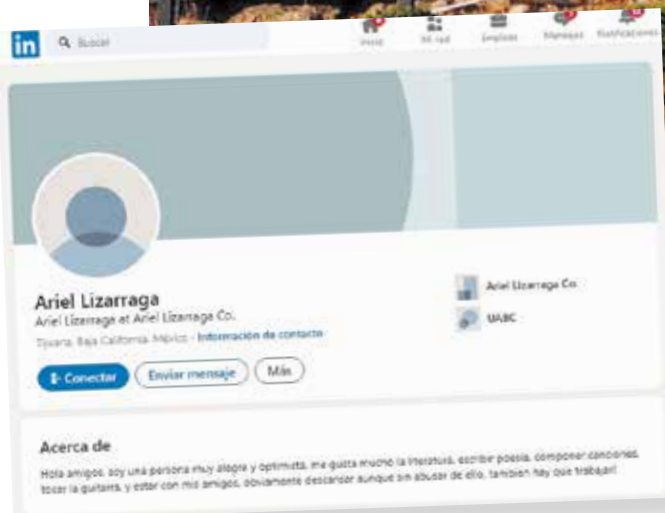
in Buscar

Inicio Mi red Empleos Mensajes Notificaciones

Ariel Lizarraga
Ariel Lizarraga at Ariel Lizarraga Co.
Tijuana, Baja California, México · Información de contacto

Conectar Enviar mensaje Más

Ariel Lizarraga Co.
UABC

Acerca de
Hola amigos, soy una persona muy alegre y optimista, me gusta mucho la literatura, escribir poesía, componer canciones, tocar la guitarra, y estar con mis amigos, obviamente descansar aunque sin abusar de ello, tambien hay que trabajar!